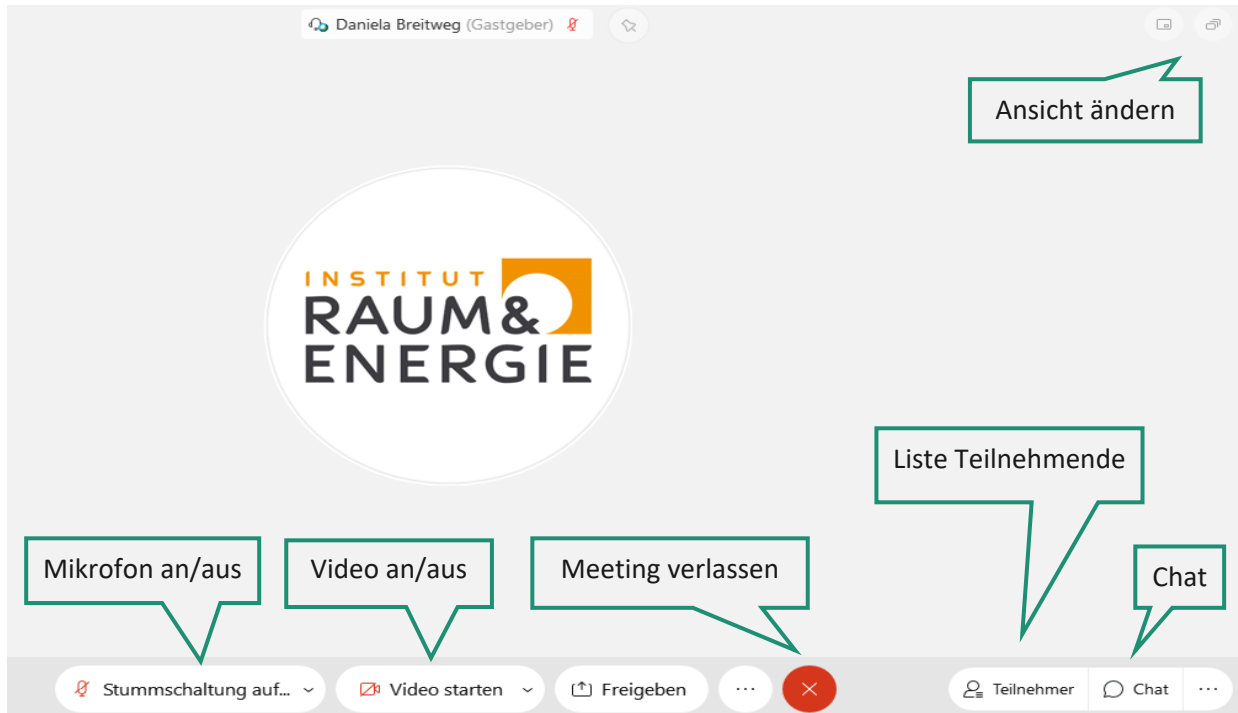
Daniela Breitweg (Gastgeber)

Ansicht ändern

INSTITUT
RAUM&
ENERGIE

Liste Teilnehmende

Mikrofon an/aus

Video an/aus

Meeting verlassen

Chat

Stummschaltung auf...

Video starten

Freigeben

...

Teilnehmer

Chat

...